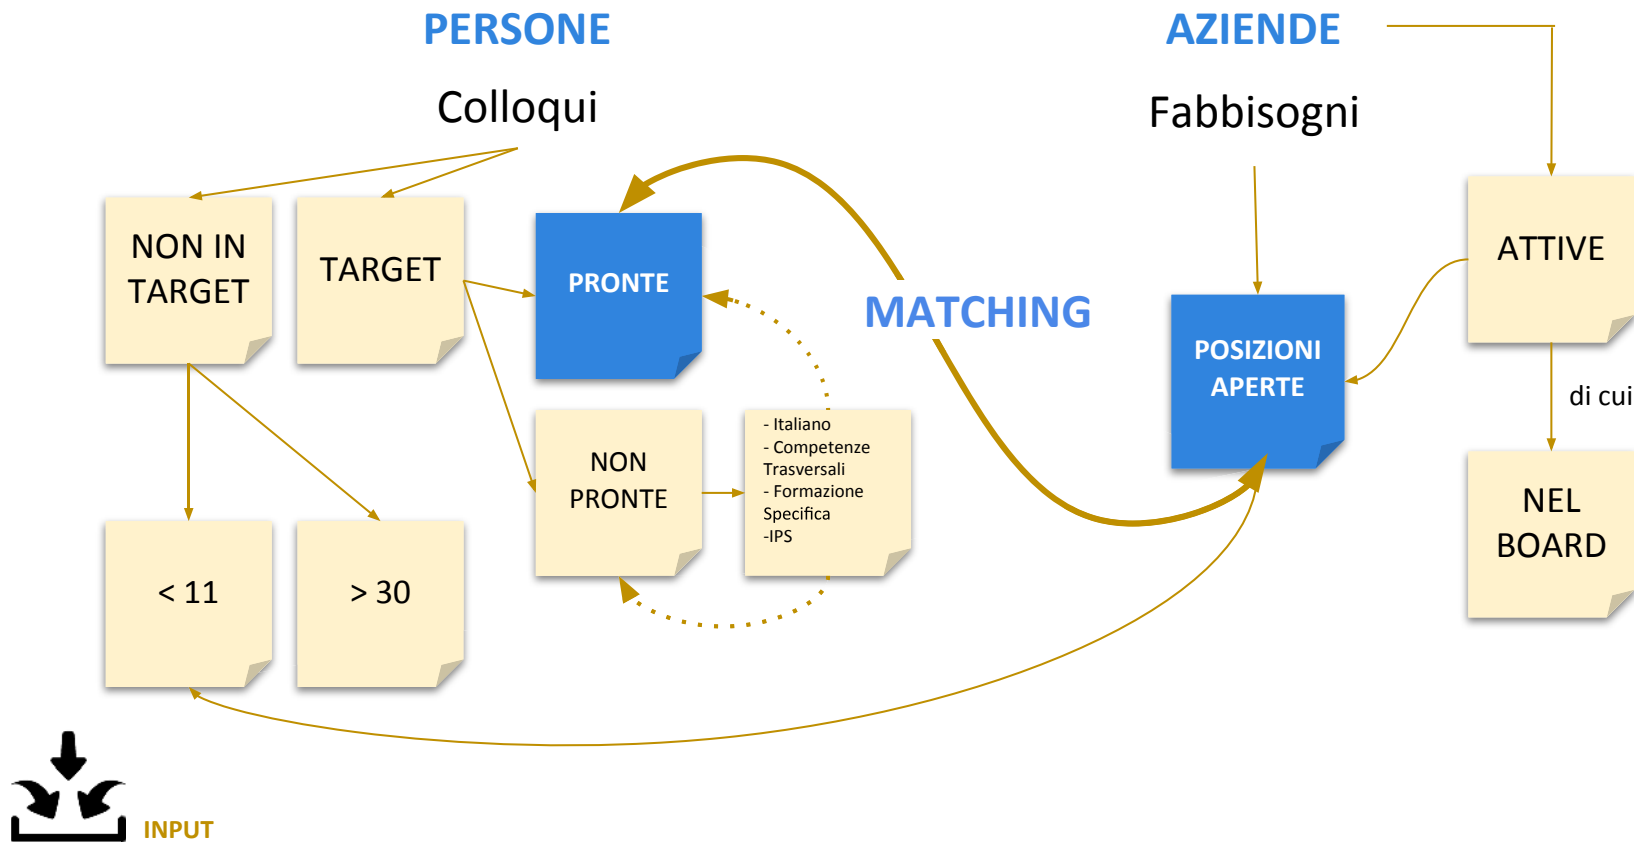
PERSONE

Colloqui

AZIENDE

Fabbisogni

NON IN TARGET

TARGET

PRONTE

MATCHING

POSIZIONI APERTE

ATTIVE

di cui

NEL BOARD

NON PRONTE

- Italiano
- Competenze Trasversali
- Formazione Specifica
-IPS

< 11

> 30

INPUT